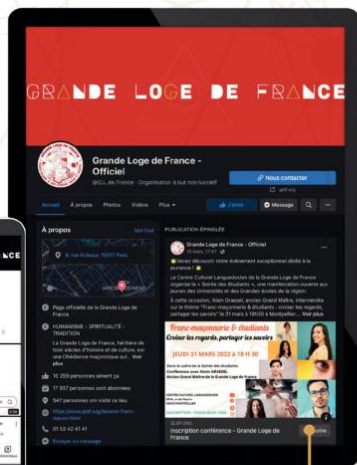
GRANDE LOGE DE FRANCE

Grande Loge de France - Officiel
@GL.de.France · Organisation à but non lucratif

Nous contacter
gldf.org

Accueil À propos Photos Vidéos Plus

J'aime Message

À propos
Voir tout

8, rue Puteaux 75017 Paris

Page officielle de la Grande Loge de France

HUMANISME - SPIRITUALITÉ - TRADITION

La Grande Loge de France, héritière de trois siècles d'histoire et de culture, est une Obédience maçonnique qui... Voir plus

16 259 personnes aiment ça

17 937 personnes sont abonnées

547 personnes ont visité ce lieu

https://www.gldf.org/devenir-franc-macon.html

01 53 42 41 41

Envoyer un message

PUBLICATION ÉPINGLÉE

Grande Loge de France - Officiel
15 mars, 17:47

Venez découvrir notre événement exceptionnel dédié à la jeunesse !

Le Centre Culturel Languedocien de la Grande Loge de France organise le « Sortir des étudiants », une manifestation ouverte aux jeunes des Universités et des Grandes écoles de la région.

À cette occasion, Alain Graesel, ancien Grand Maître, interviendra sur le thème "Franc-maçonnerie & étudiants : croiser les regards, partager les savoirs" le 31 mars à 18h30 à Montpellier... Voir plus

Franc-maçonnerie & étudiants
Croiser les regards, partager les savoirs

JEUDI 31 MARS 2022 À 18 H 30

Inscription conférence - Grande Loge de France

NCE